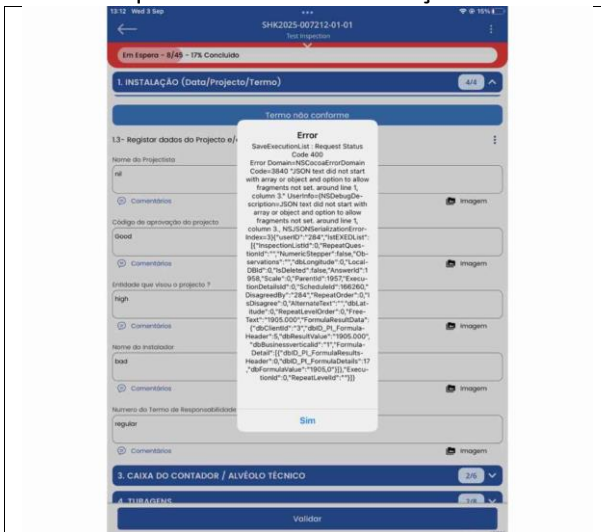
13:12 Wed 3 Sep

15%

SHK2025-007212-01-01

Test Inspection

Em Espera - 8/45 - 17% Concluído

1. INSTALAÇÃO (Data/Projecto/Termo)

4/4

Termo não conforme

1.3- Registar dados do Projecto e/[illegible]

Nome do Projectista

né

Comentários

Imagem

Código de aprovação do projecto

Good

Comentários

Imagem

Entidade que visou o projecto ?

high

Comentários

Imagem

Nome do Instalador

bad

Comentários

Imagem

Numero do Termo de Responsabilidade

regular

Comentários

Imagem

Error

SaveExecutionList : Request Status Code 400
Error Domain=NSCocoaErrorDomain Code=3840 "JSON text did not start with array or object and option to allow fragments not set. around line 1, column 3." UserInfo={NSDebugDescription=JSON text did not start with array or object and option to allow fragments not set. around line 1, column 3., NSJSONSerializationErrorIndex=3}{"userID":"284","lstEXEDList":[{"InspectionListId":0,"RepeatQuestionId":"","NumericStepper":false,"Observations":"","dbLongitude":0,"LocalDBId":0,"IsDeleted":false,"AnswerId":1958,"Scale":0,"ParentId":1957,"ExecutionDetailsId":0,"ScheduleId":166260,"DisagreedBy":"284","RepeatOrder":0,"IsDisagree":0,"AlternateText":"","dbLatitude":0,"RepeatLevelOrder":0,"FreeText":"1905.000","FormulaResultData":{"dbClientId":"3","dbID_Pt_FormulaHeader":5,"dbResultValue":"1905.000","dbBusinessverticalId":"1","FormulaDetail":[{"dbID_Pt_FormulaResultsHeader":0,"dbID_Pt_FormulaDetails":17,"dbFormulaValue":"1905,0"}]},"ExecutionId":0,"RepeatLevelId":""}]}

Sim

3. CAIXA DO CONTADOR / ALVÉOLO TÉCNICO

2/6

4. TURAGENS

Validar